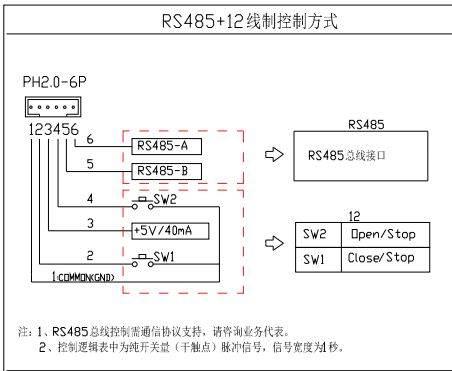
RS485+12线制控制方式

PH2.0-6P

123456

6 RS485-A

5 RS485-B

4 SW2

3 +5V/40mA

2 SW1

1:COMMON(GND)

RS485

RS485总线接口

12

| SW2 | Open/Stop |
|---|---|
| SW1 | Close/Stop |

注：1、RS485总线控制需通信协议支持，请咨询业务代表。
2、控制逻辑表中为纯开关量（干触点）脉冲信号，信号宽度为1秒。